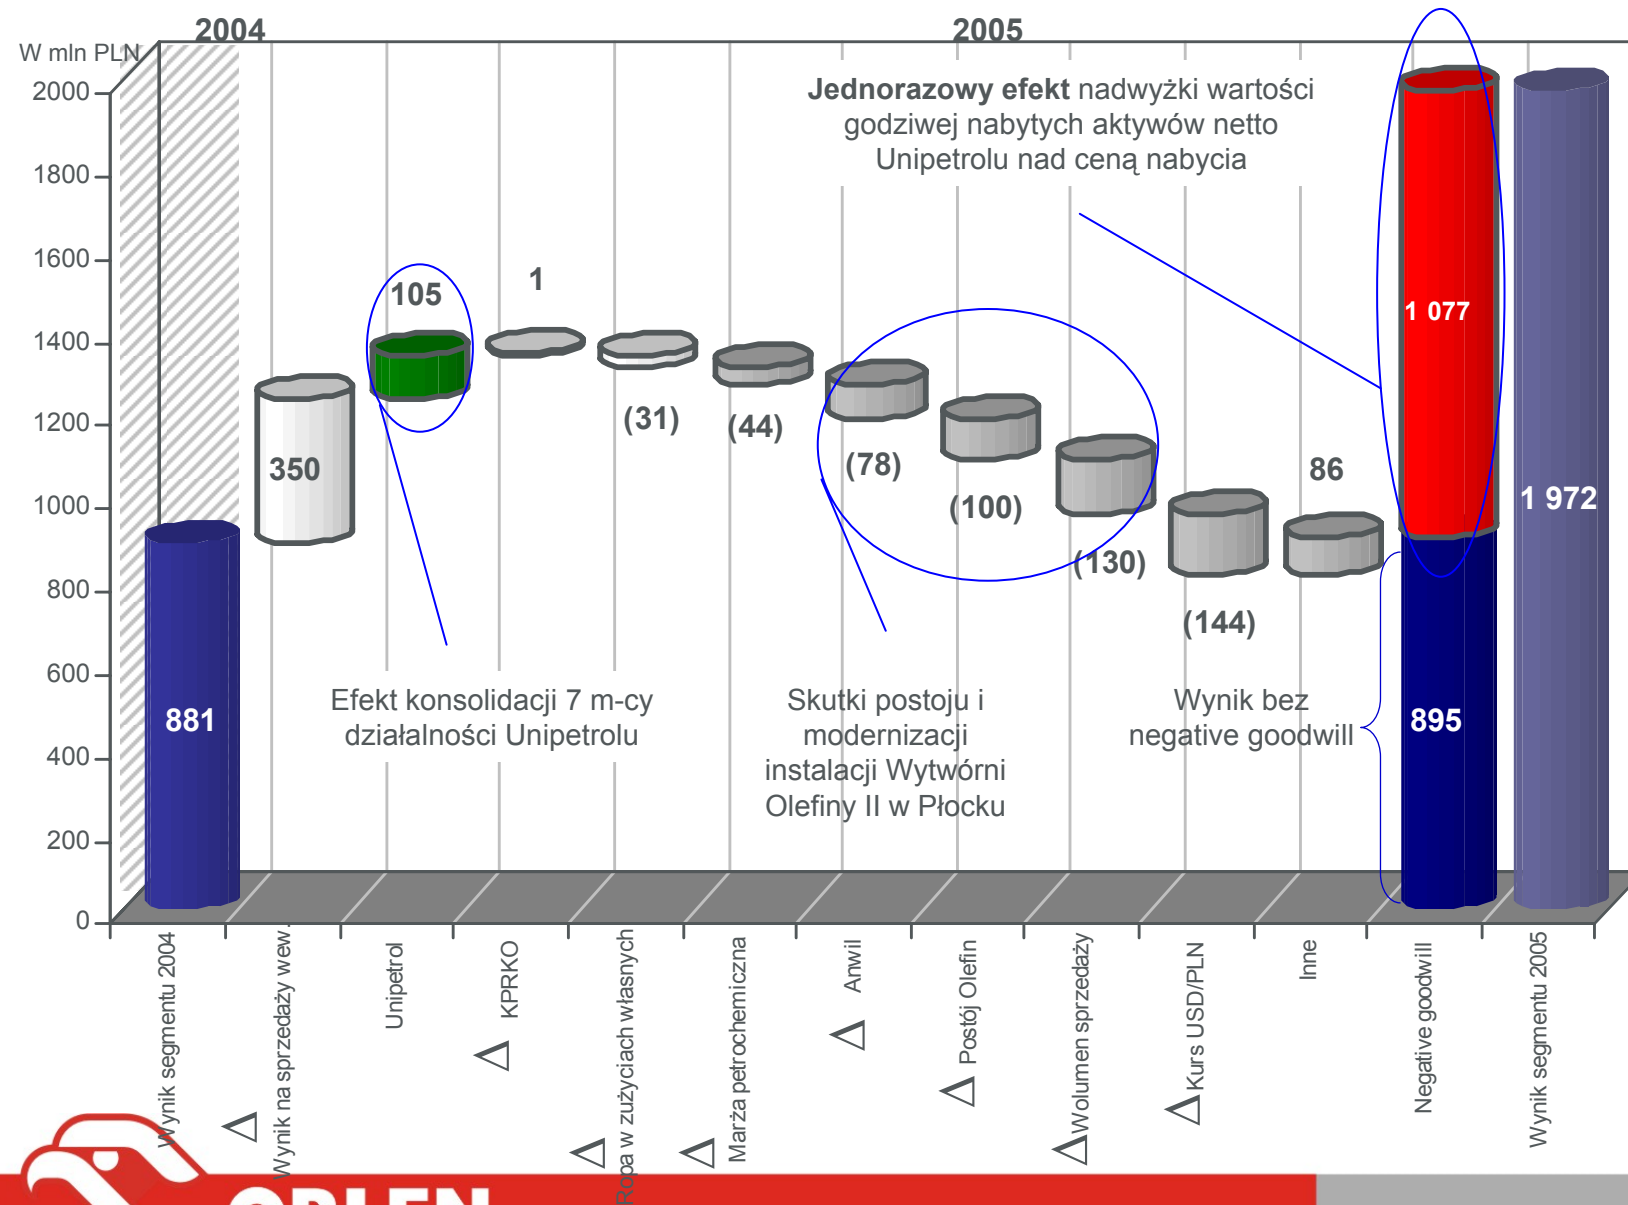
2004

2005

W mln PLN

2000
1800
1600
1400
1200
1000
800
600
400
200
0

**Jednorazowy efekt** nadwyżki wartości godziwej nabytych aktywów netto Unipetrolu nad ceną nabycia

881
350
105
1
(31)
(44)
(78)
(100)
(130)
(144)
86
1 077
895
1 972

Efekt konsolidacji 7 m-cy działalności Unipetrolu

Skutki postoju i modernizacji instalacji Wytwórni Olefiny II w Płocku

Wynik bez negative goodwill

Wynik segmentu 2004
Δ Wynik na sprzedaży wew.
Unipetrol
Δ KPRKO
Δ Ropa w zużyciach własnych
Δ Marża petrochemiczna
Δ Anwil
Δ Postój Olefin
Δ Wolumen sprzedaży
Δ Kurs USD/PLN
Inne
Negative goodwill
Wynik segmentu 2005

ORLEN